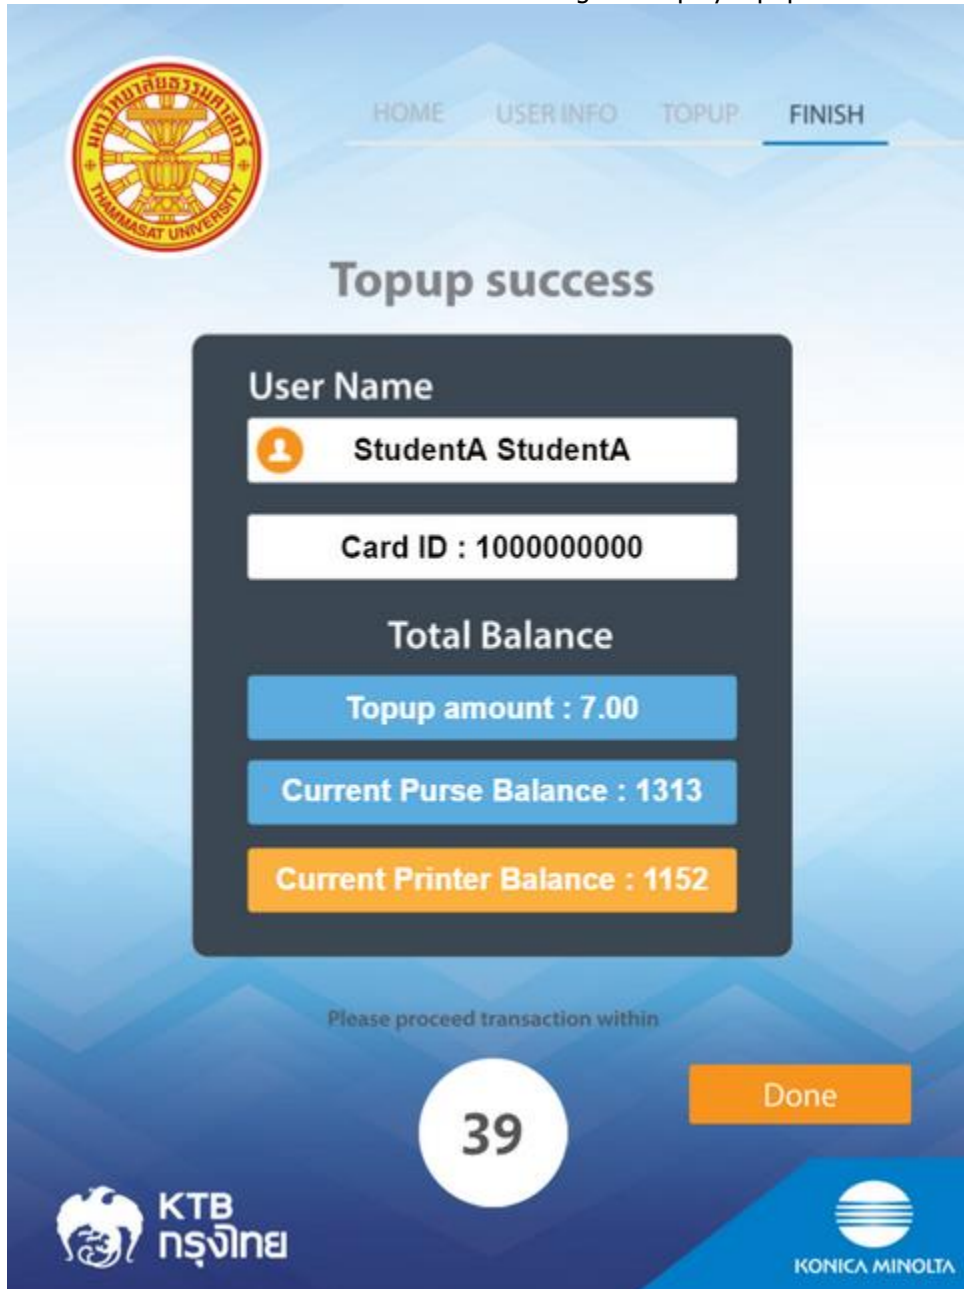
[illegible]

มหาวิทยาลัยธรรมศาสตร์
THAMMASAT UNIVERSITY

HOME USER INFO TOPUP FINISH

Topup success

User Name

StudentA StudentA

Card ID : 1000000000

Total Balance

Topup amount : 7.00

Current Purse Balance : 1313

Current Printer Balance : 1152

Please proceed transaction within

39

Done

KTB
กรุงไทย

KONICA MINOLTA